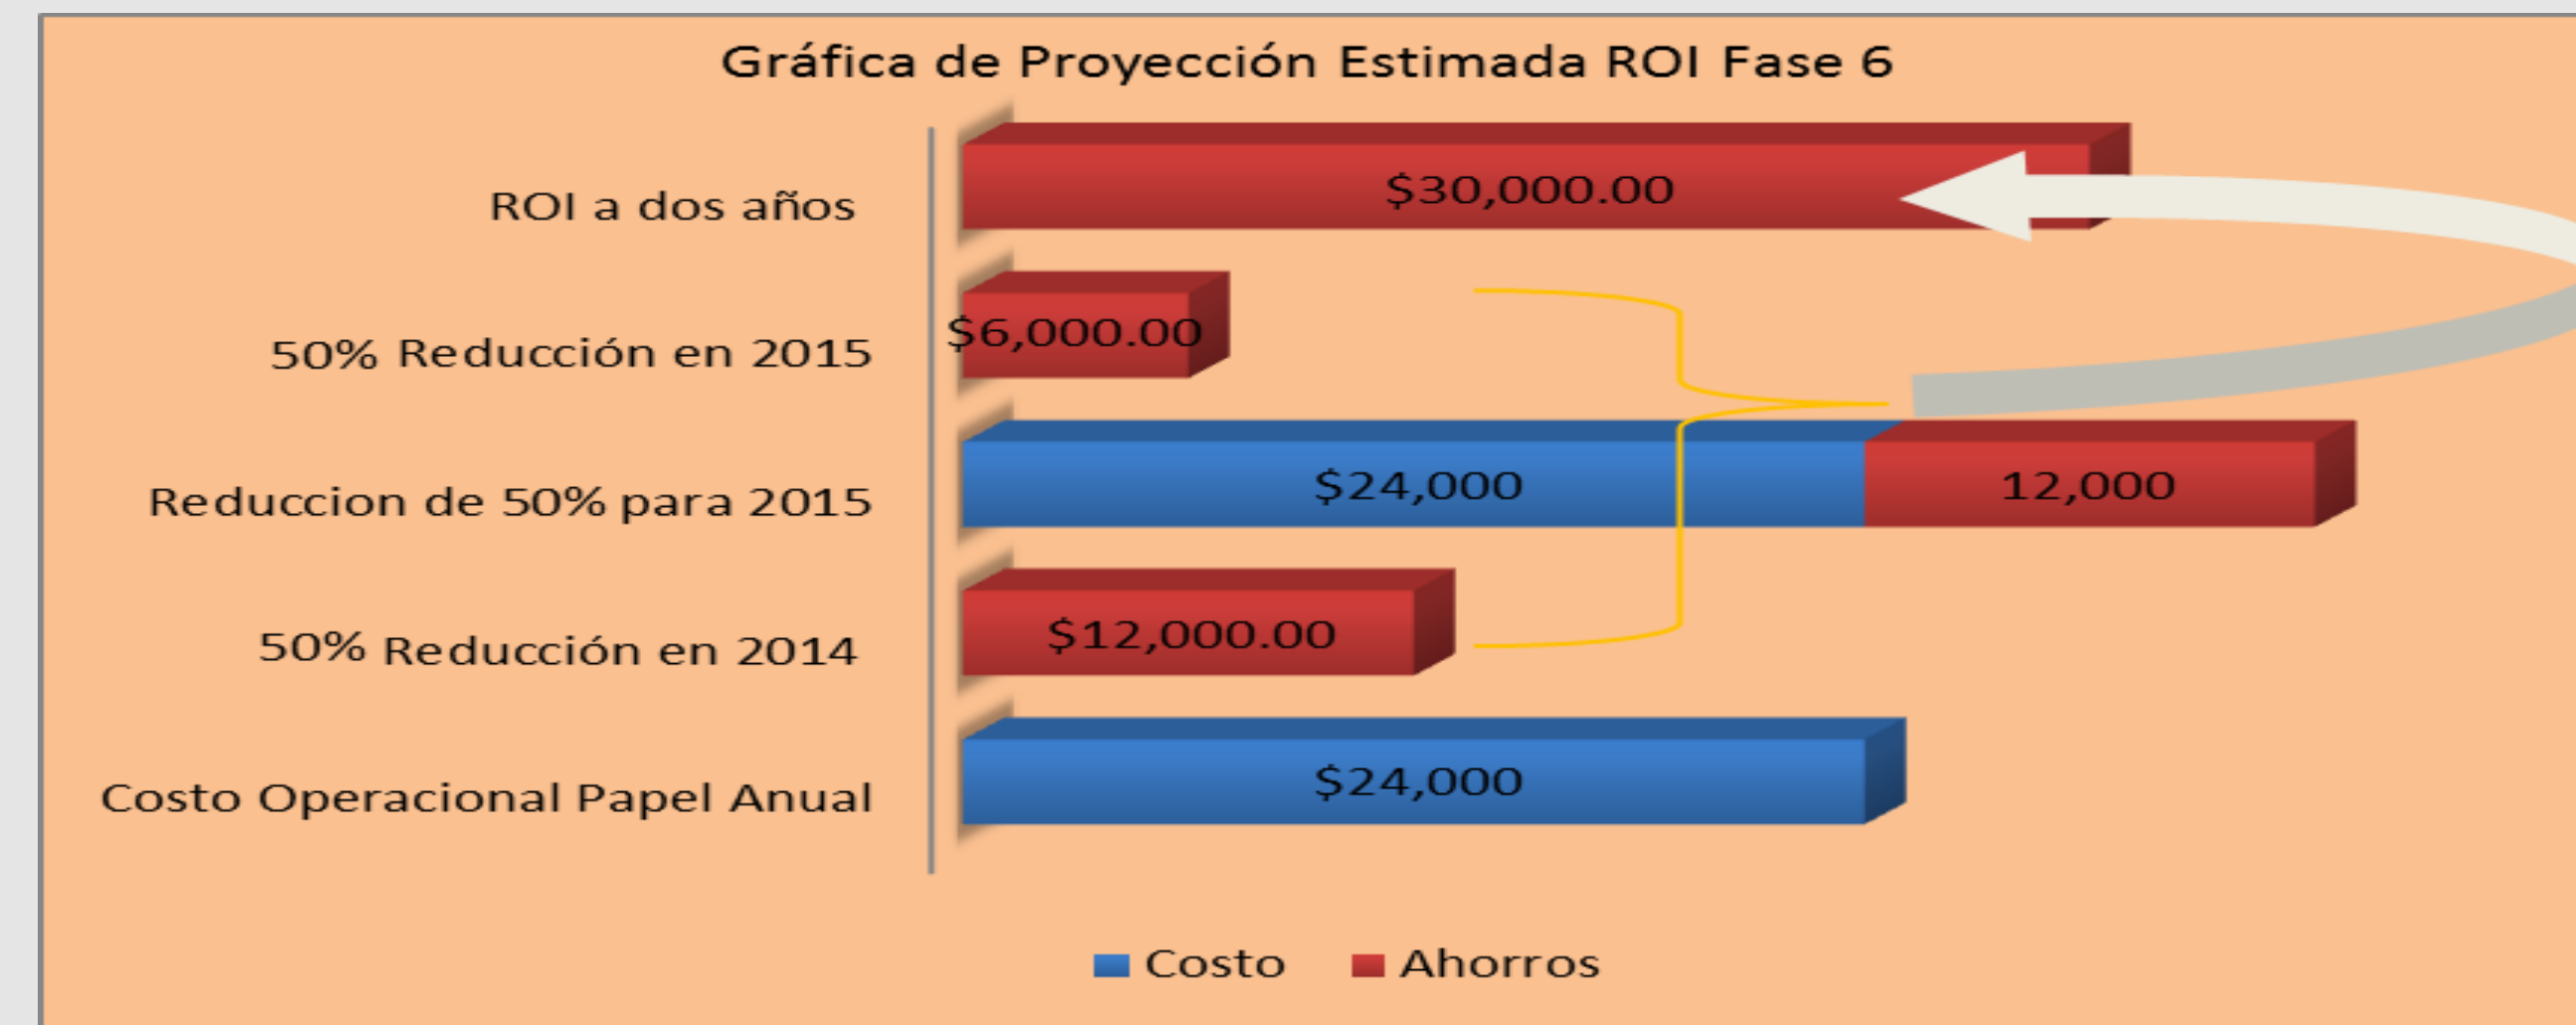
Gráfica de Proyección Estimada ROI Fase 6

ROI a dos años
$30,000.00

50% Reducción en 2015
$6,000.00

Reduccion de 50% para 2015
$24,000
12,000

50% Reducción en 2014
$12,000.00

Costo Operacional Papel Anual
$24,000

Costo
Ahorros